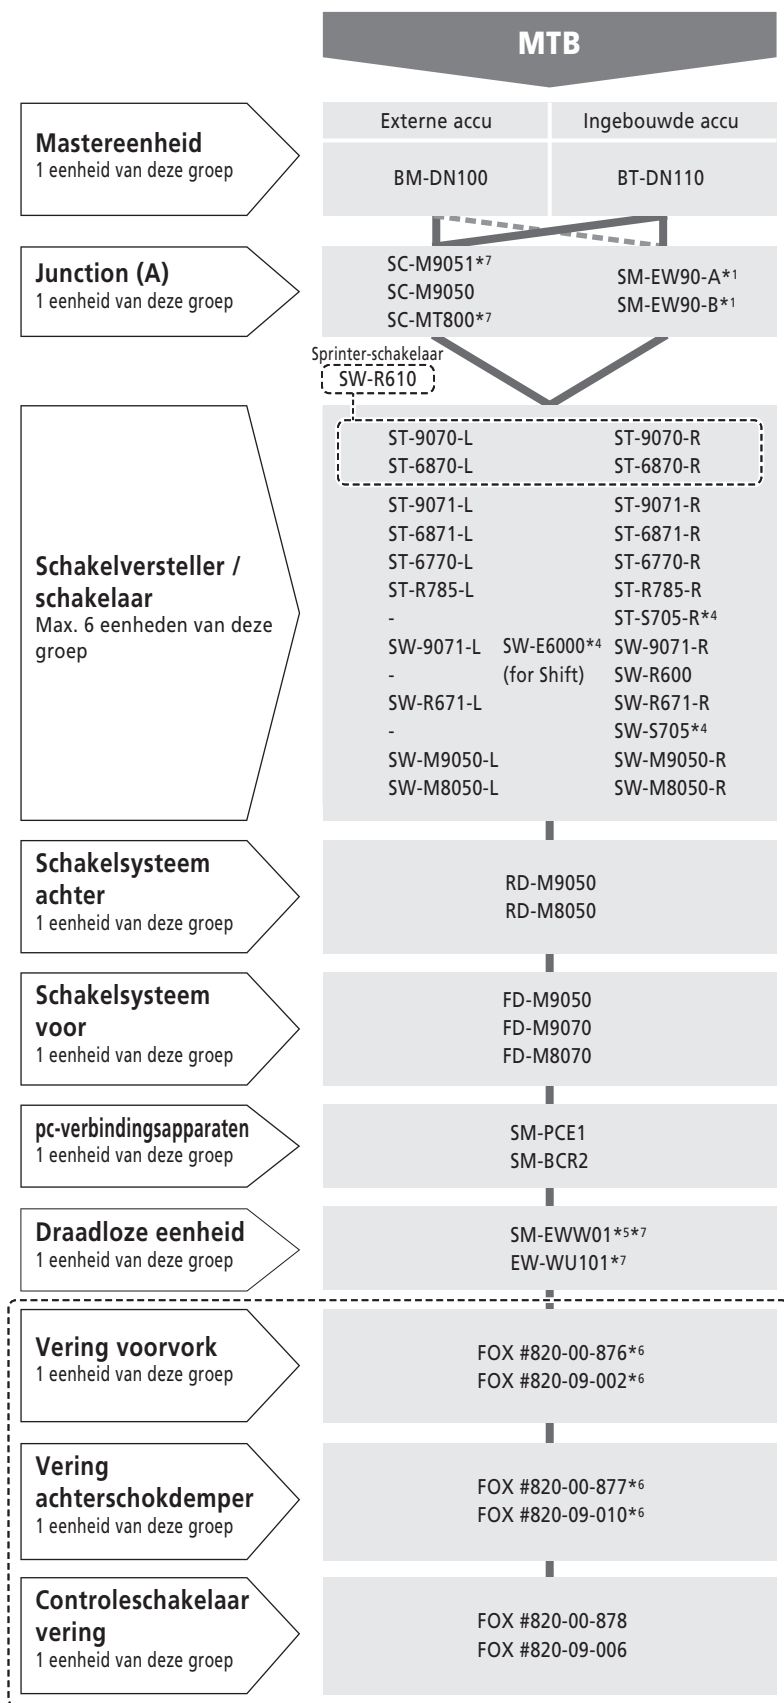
MTB

**Mastereenheid**
1 eenheid van deze groep

| Externe accu | Ingebouwde accu |
|---|---|
| BM-DN100 | BT-DN110 |

**Junction (A)**
1 eenheid van deze groep

SC-M9051*7
SC-M9050
SC-MT800*7

SM-EW90-A*1
SM-EW90-B*1

Sprinter-schakelaar
SW-R610

**Schakelversteller / schakelaar**
Max. 6 eenheden van deze groep

ST-9070-L ST-9070-R
ST-6870-L ST-6870-R
ST-9071-L ST-9071-R
ST-6871-L ST-6871-R
ST-6770-L ST-6770-R
ST-R785-L ST-R785-R
- ST-S705-R*4
SW-9071-L SW-E6000*4 (for Shift) SW-9071-R
- SW-R600
SW-R671-L SW-R671-R
- SW-S705*4
SW-M9050-L SW-M9050-R
SW-M8050-L SW-M8050-R

**Schakelsysteem achter**
1 eenheid van deze groep

RD-M9050
RD-M8050

**Schakelsysteem voor**
1 eenheid van deze groep

FD-M9050
FD-M9070
FD-M8070

**pc-verbindingsapparaten**
1 eenheid van deze groep

SM-PCE1
SM-BCR2

**Draadloze eenheid**
1 eenheid van deze groep

SM-EWW01*5*7
EW-WU101*7

**Vering voorvork**
1 eenheid van deze groep

FOX #820-00-876*6
FOX #820-09-002*6

**Vering achterschokdemper**
1 eenheid van deze groep

FOX #820-00-877*6
FOX #820-09-010*6

**Controleschakelaar vering**
1 eenheid van deze groep

FOX #820-00-878
FOX #820-09-006